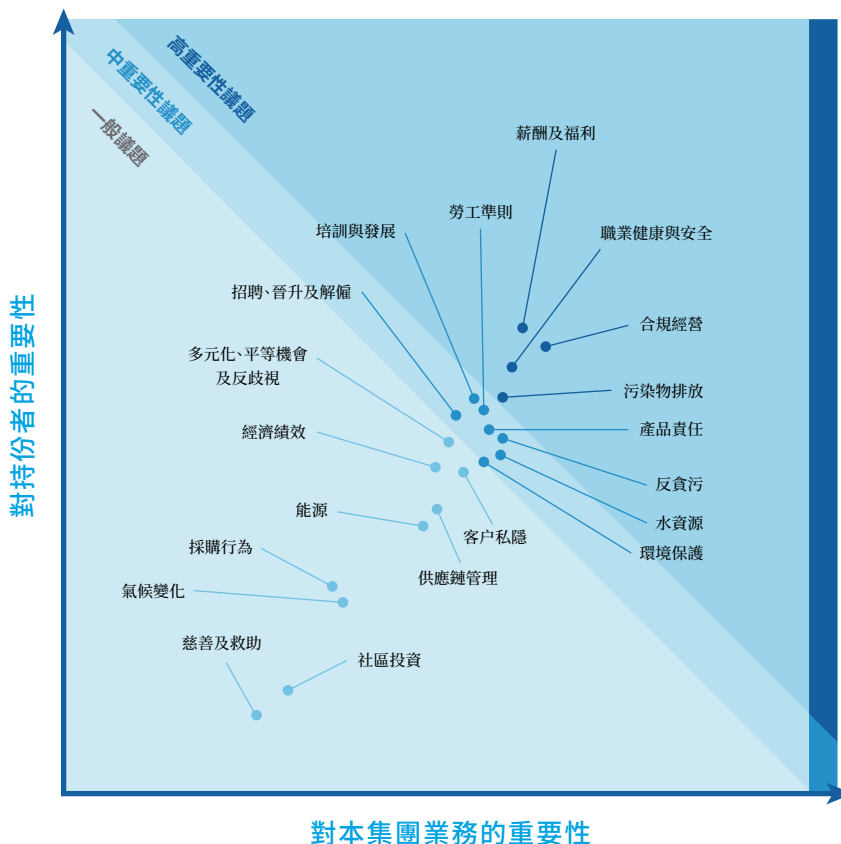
高重要性議題
中重要性議題
一般議題

對持份者的重要性

薪酬及福利
勞工準則
培訓與發展
職業健康與安全
招聘、晉升及解僱
合規經營
多元化、平等機會及反歧視
污染物排放
產品責任
經濟績效
反貪污
水資源
能源
客户私隱
環境保護
採購行為
供應鏈管理
氣候變化
慈善及救助
社區投資

對本集團業務的重要性